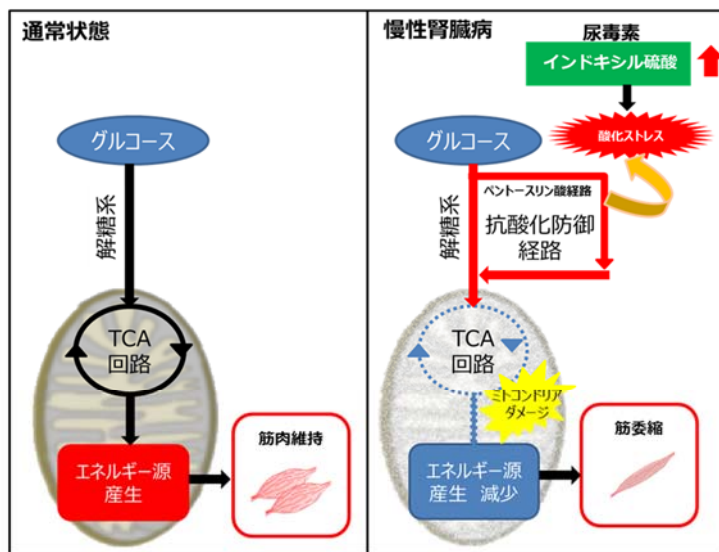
通常状態

グルコース

解糖系

TCA
回路

エネルギー源
産生

筋肉維持

慢性腎臓病

尿毒素

インドキシル硫酸

酸化ストレス

グルコース

解糖系

ペントースリン酸経路

抗酸化防御
経路

TCA
回路

ミトコンドリア
ダメージ

エネルギー源
産生 減少

筋萎縮